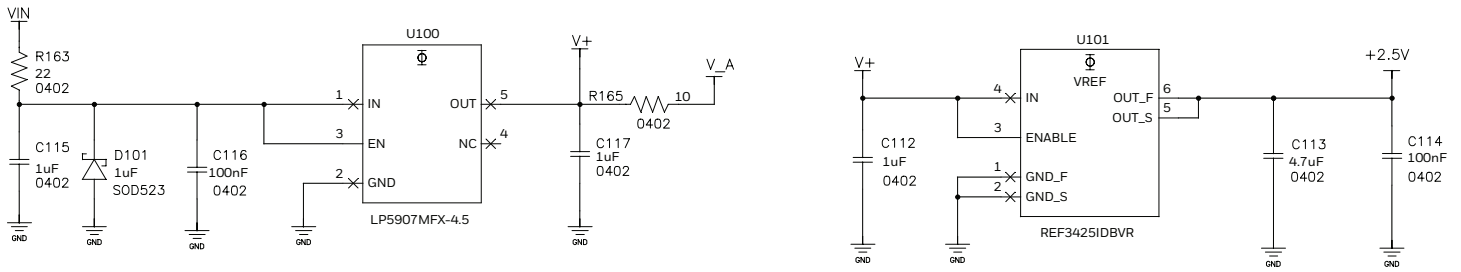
VIN

R163
22
0402

C115
1uF
0402

D101
1uF
SOD523

C116
100nF
0402

U100
Φ
1 IN
3 EN
2 GND
OUT 5
NC 4
LP5907MFX-4.5

V+
R165
10
0402
V_A

C117
1uF
0402

GND GND GND GND GND

V+
C112
1uF
0402

U101
Φ
VREF
4 IN
3 ENABLE
1 GND_F
2 GND_S
OUT_F 6
OUT_S 5
REF3425IDBVR

+2.5V
C113
4.7uF
0402

C114
100nF
0402

GND GND GND GND